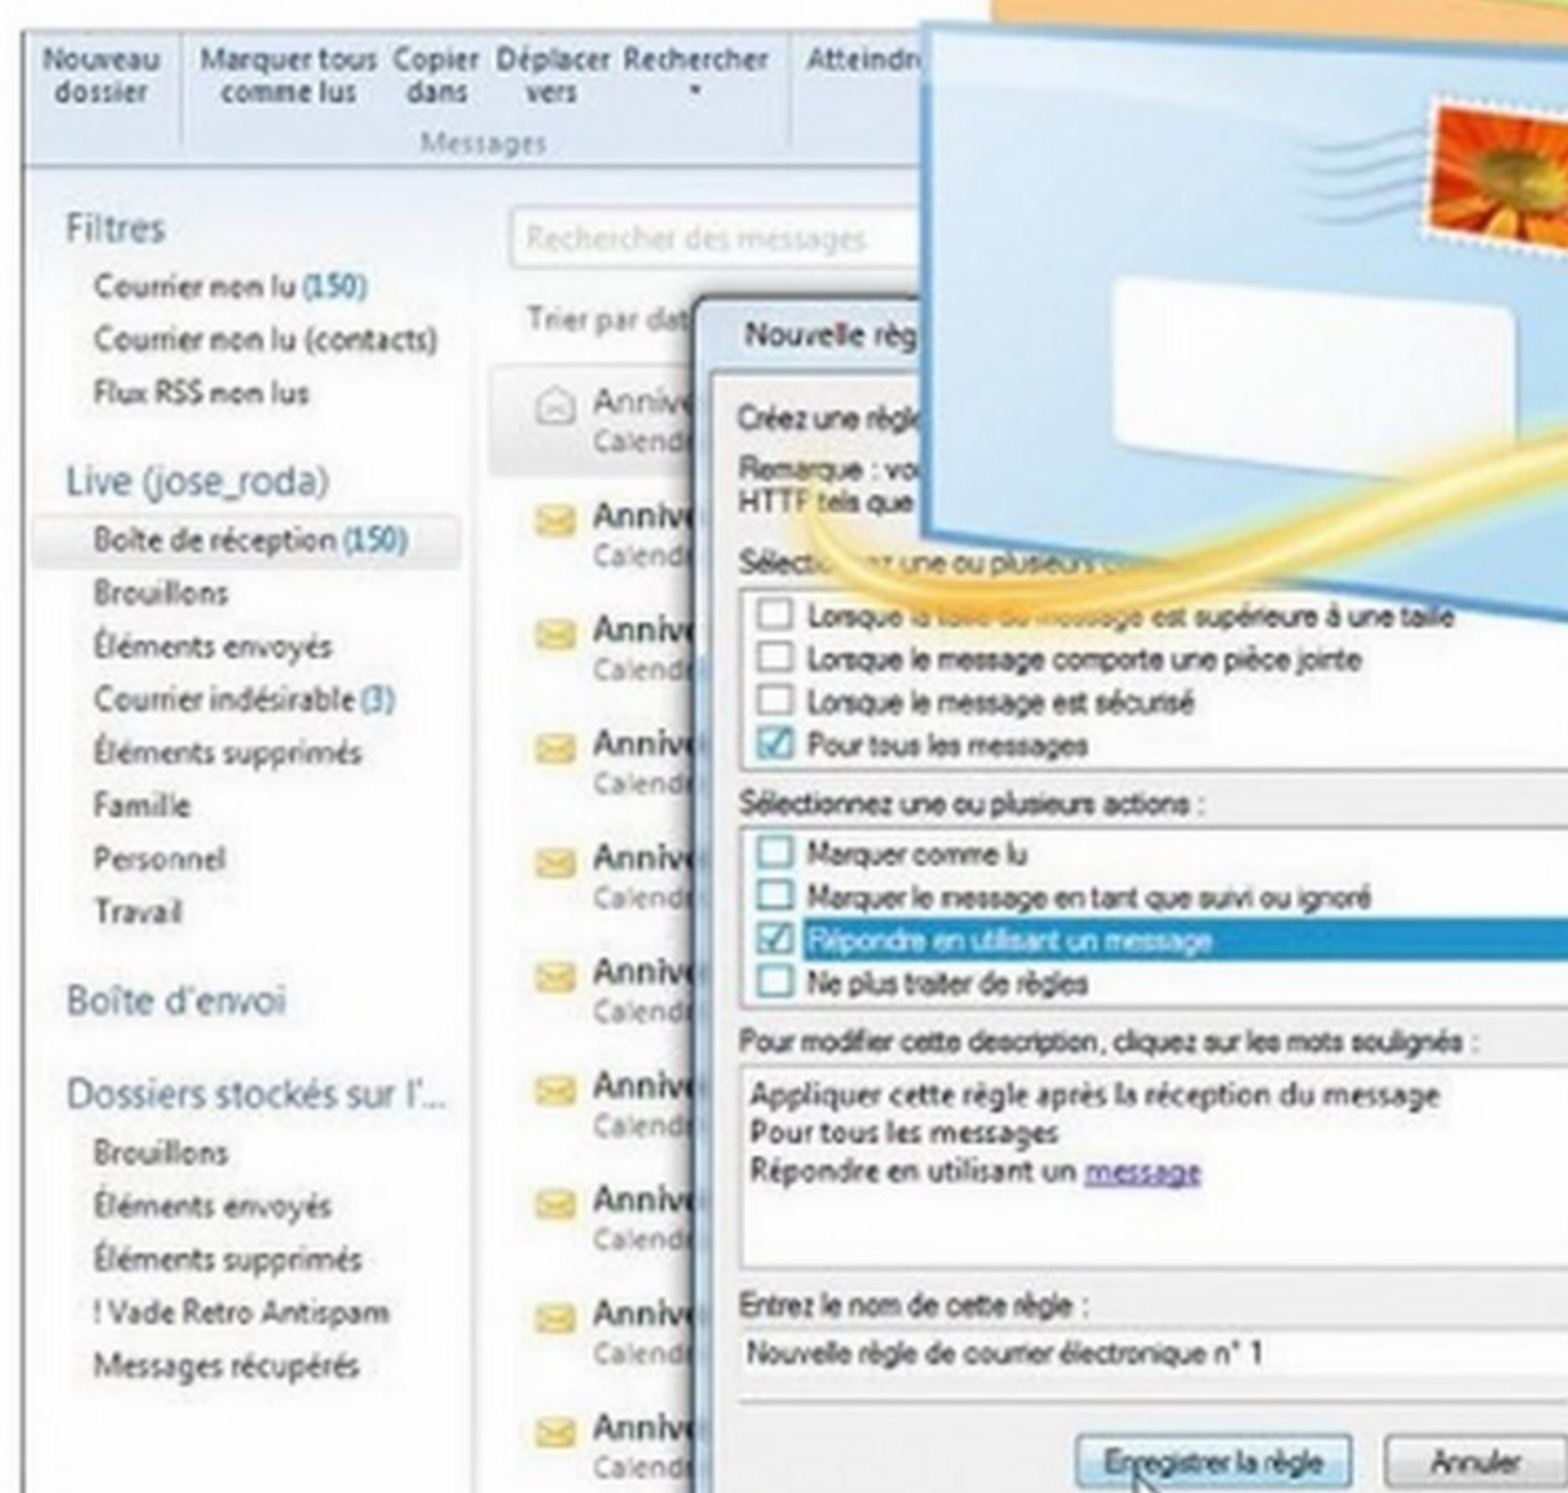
Nouveau dossier | Marquer tous comme lus | Copier dans | Déplacer vers | Rechercher | Atteindr

Messages

Filtres
Courrier non lu (150)
Courrier non lu (contacts)
Flux RSS non lus

Live (jose_roda)
Boîte de réception (150)
Brouillons
Éléments envoyés
Courrier indésirable (3)
Éléments supprimés
Famille
Personnel
Travail

Boîte d'envoi

Dossiers stockés sur l'...
Brouillons
Éléments envoyés
Éléments supprimés
! Vade Retro Antispam
Messages récupérés

Rechercher des messages

Trier par dat

Annive
Calend
Annive
Calend
Annive
Calend
Annive
Calend
Annive
Calend
Annive
Calend
Annive
Calend
Annive
Calend
Annive
Calend
Annive
Calend

Nouvelle règ

Créez une règl
Remarque : vo
HTTP tels que

Sélectio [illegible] une ou plusieurs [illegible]
Lorsque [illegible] est supérieure à une taille
Lorsque le message comporte une pièce jointe
Lorsque le message est sécurisé
Pour tous les messages

Sélectionnez une ou plusieurs actions :
Marquer comme lu
Marquer le message en tant que suivi ou ignoré
Répondre en utilisant un message
Ne plus traiter de règles

Pour modifier cette description, cliquez sur les mots soulignés :
Appliquer cette règle après la réception du message
Pour tous les messages
Répondre en utilisant un message

Entrez le nom de cette règle :
Nouvelle règle de courrier électronique n° 1

Enregistrer la règle
Annuler